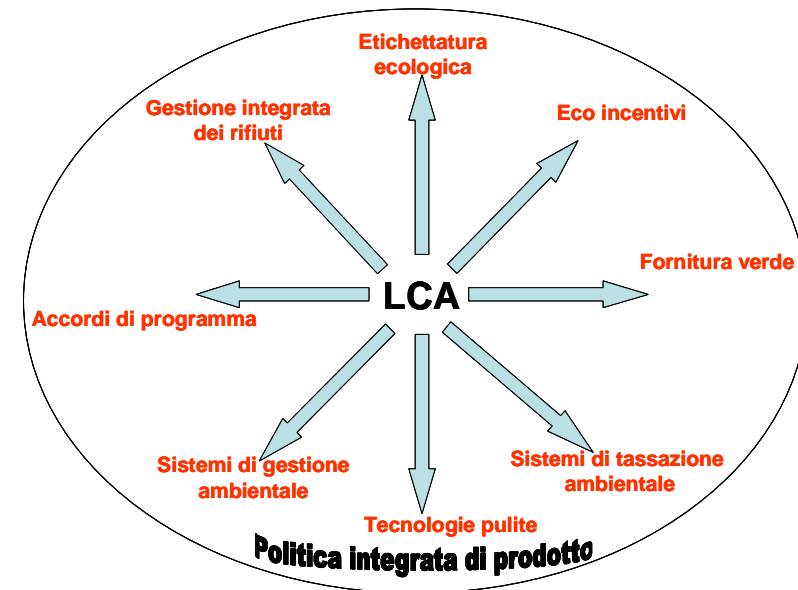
Etichettatura ecologica

Gestione integrata dei rifiuti

Eco incentivi

Fornitura verde

LCA

Accordi di programma

Sistemi di gestione ambientale

Sistemi di tassazione ambientale

Tecnologie pulite

Politica integrata di prodotto